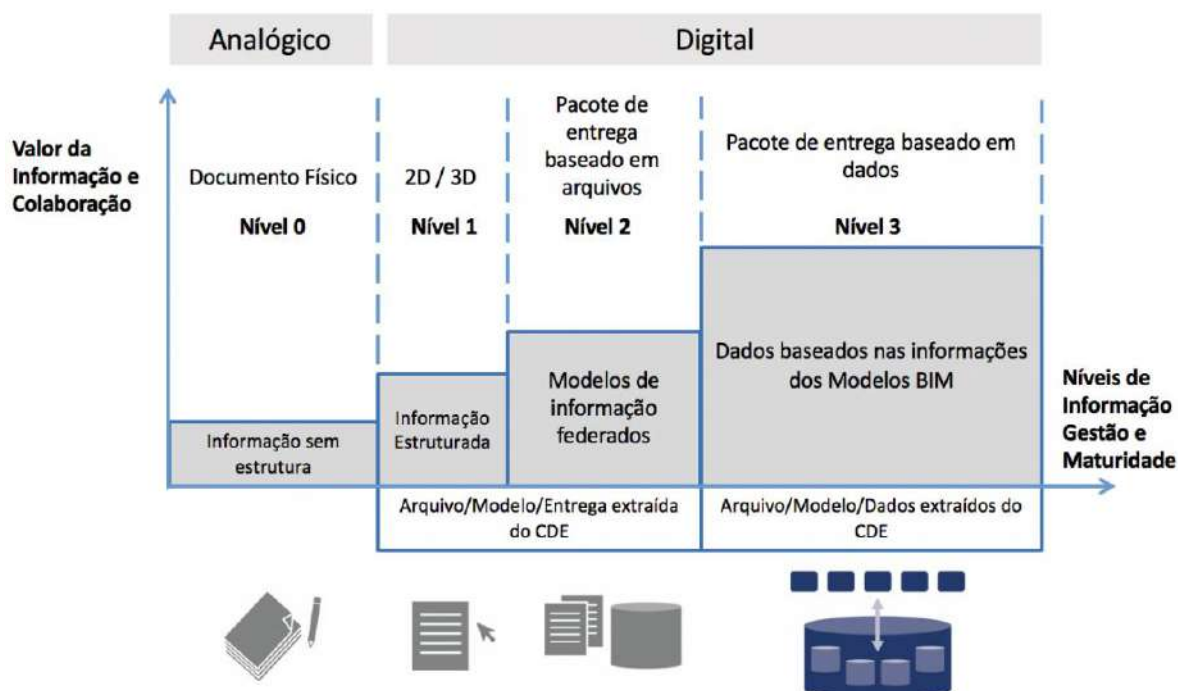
Analógico

Digital

Valor da Informação e Colaboração

Documento Físico

Nível 0

2D / 3D

Nível 1

Pacote de entrega baseado em arquivos

Nível 2

Pacote de entrega baseado em dados

Nível 3

Informação sem estrutura

Informação Estruturada

Modelos de informação federados

Dados baseados nas informações dos Modelos BIM

Níveis de Informação Gestão e Maturidade

Arquivo/Modelo/Entrega extraída do CDE

Arquivo/Modelo/Dados extraídos do CDE